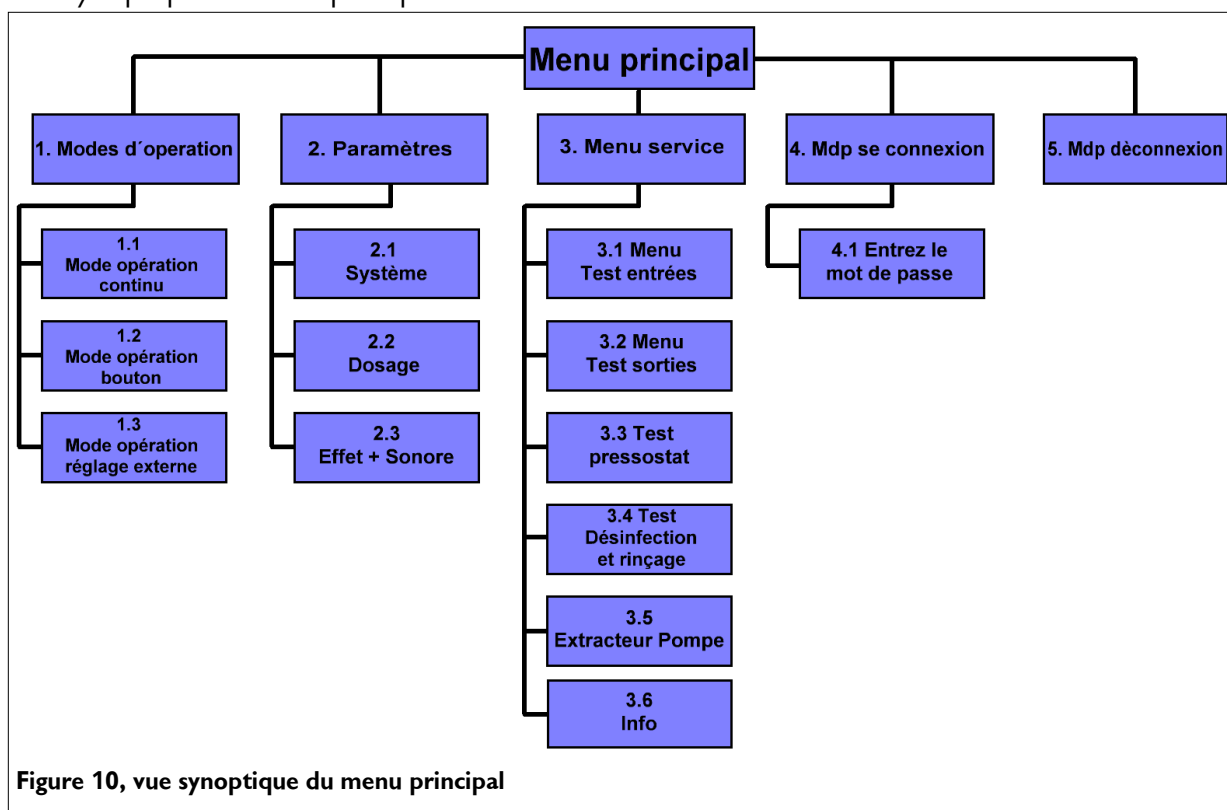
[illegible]

Menu principal

1. Modes d´operation

2. Paramètres

3. Menu service

4. Mdp se connexion

5. Mdp dèconnexion

1.1 Mode opération continu

1.2 Mode opération bouton

1.3 Mode opération réglage externe

2.1 Système

2.2 Dosage

2.3 Effet + Sonore

3.1 Menu Test entrées

3.2 Menu Test sorties

3.3 Test pressostat

3.4 Test Désinfection et rinçage

3.5 Extracteur Pompe

3.6 Info

4.1 Entrez le mot de passe

Figure 10, vue synoptique du menu principal